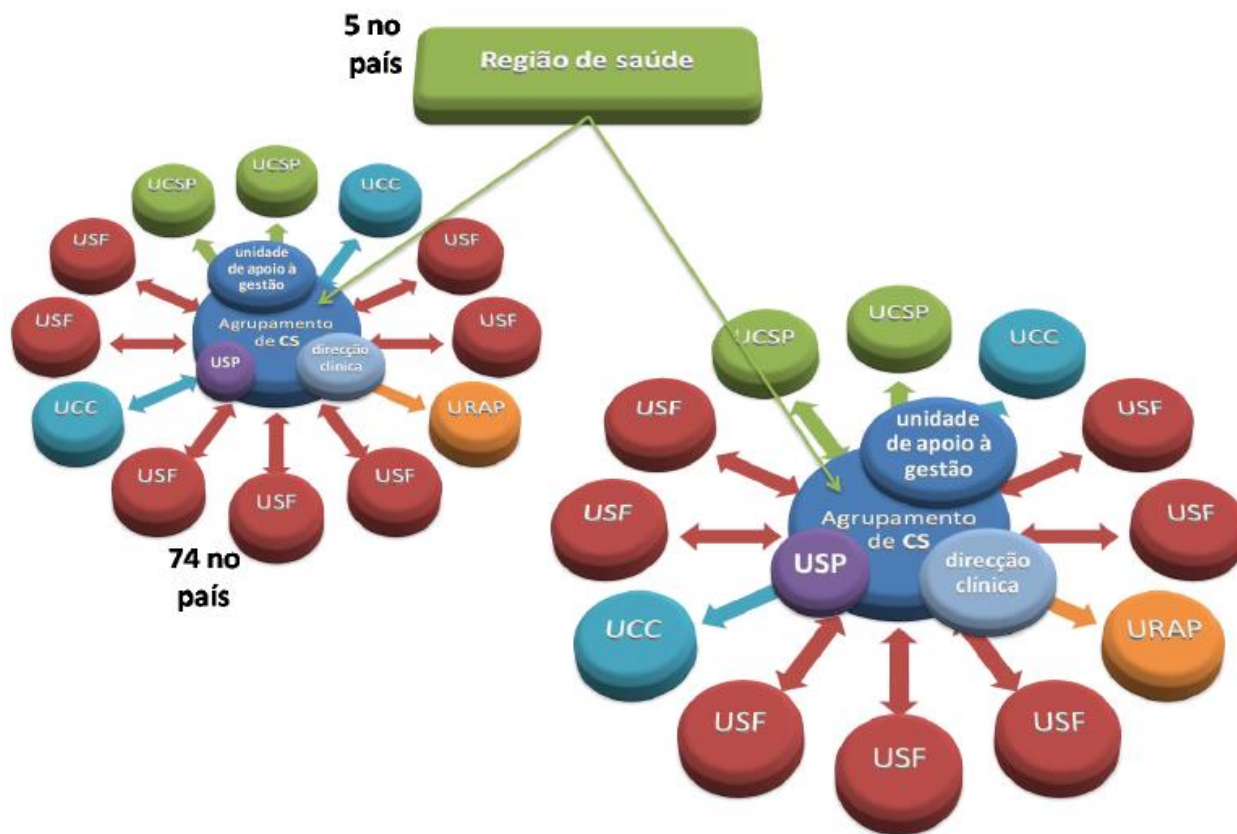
5 no país

Região de saúde

UCSP
UCSP
UCC
USF
unidade de apoio à gestão
USF
USF
Agrupamento de CS
USF
USP
direcção clínica
UCC
URAP
USF
USF
USF

74 no país

UCSP
UCSP
UCC
USF
unidade de apoio à gestão
USF
USF
Agrupamento de CS
USF
USP
direcção clínica
UCC
URAP
USF
USF
USF